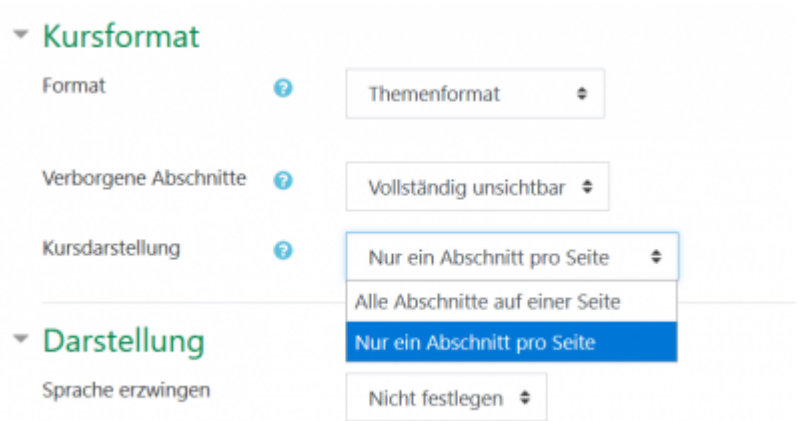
Kursformat

Format

Themenformat

Verborgene Abschnitte

Vollständig unsichtbar

Kursdarstellung

Nur ein Abschnitt pro Seite

Alle Abschnitte auf einer Seite

Nur ein Abschnitt pro Seite

Darstellung

Sprache erzwingen

Nicht festlegen